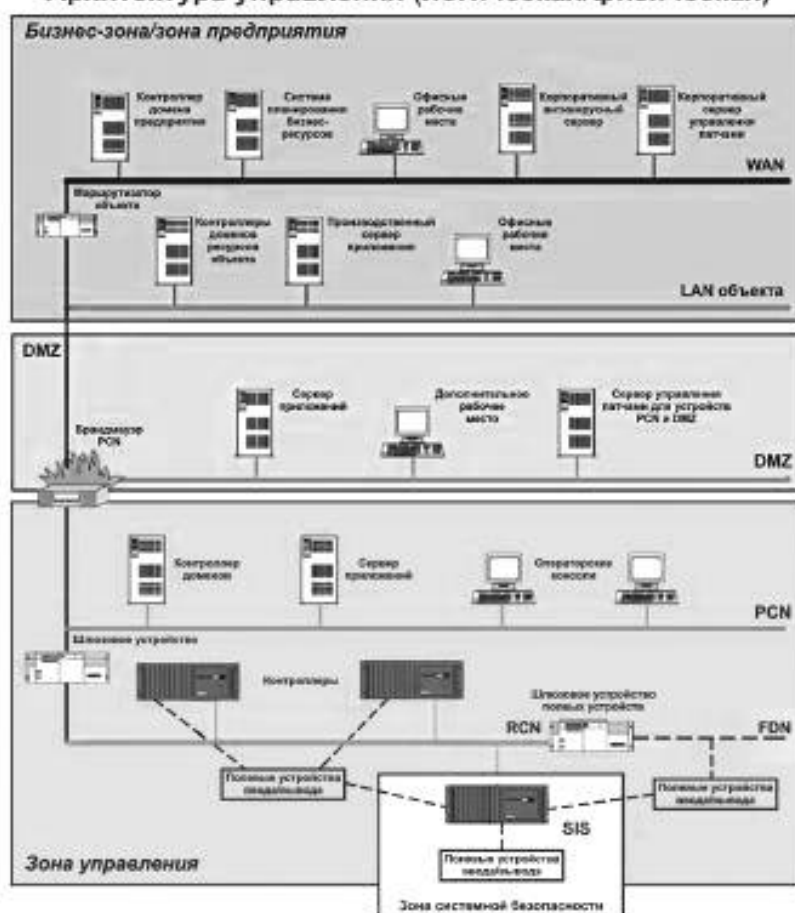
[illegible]

Бизнес-зона/зона предприятия

Контроллер домена предприятия

Система планирования бизнес-ресурсов

Офисные рабочие места

Корпоративный антивирусный сервер

Корпоративный сервер управления патчами

WAN

Маршрутизатор объекта

Контроллеры доменов ресурсов объекта

Производственный сервер приложений

Офисные рабочие места

LAN объекта

DMZ

Сервер приложений

Дополнительное рабочее место

Сервер управления патчами для устройств PCN и DMZ

Брандмауэр PCN

DMZ

Контроллер доменов

Сервер приложений

Операторские консоли

PCN

Шлюзовое устройство

Контроллеры

Шлюзовое устройство полевых устройств

RCN

FDN

Полевые устройства ввода/вывода

Полевые устройства ввода/вывода

SIS

Полевые устройства ввода/вывода

Зона управления

Зона системной безопасности